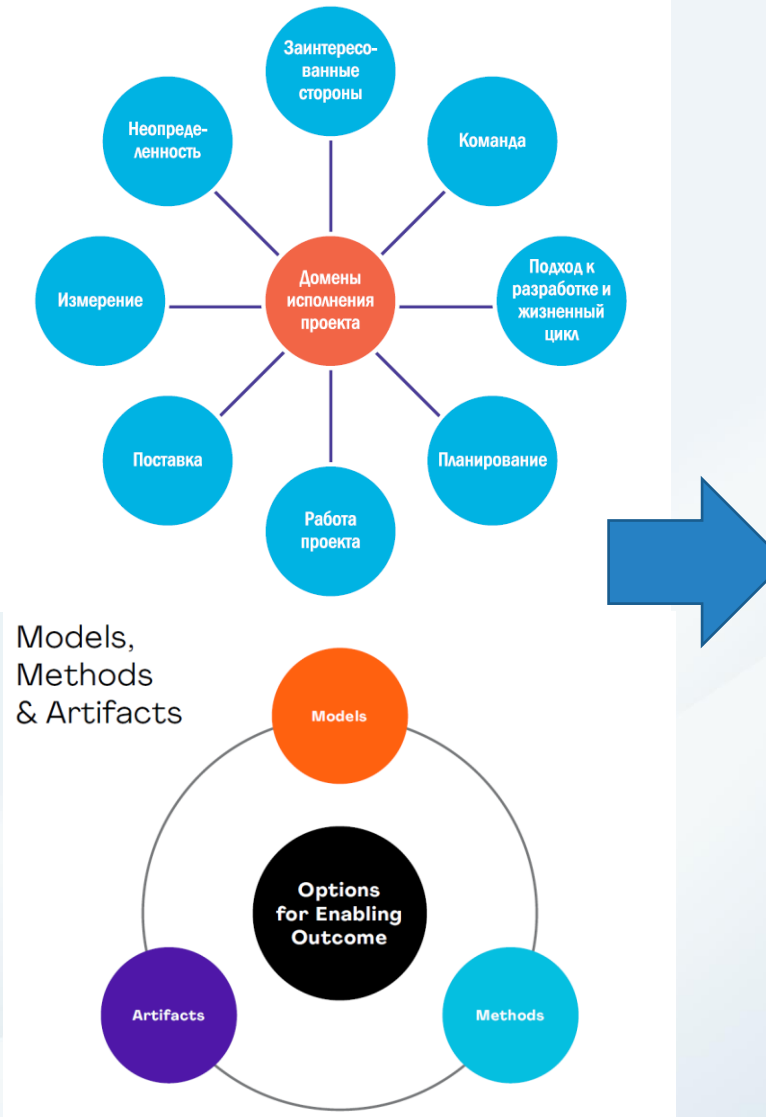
Заинтересованные стороны

Неопределенность

Команда

Домены исполнения проекта

Измерение

Подход к разработке и жизненный цикл

Поставка

Планирование

Работа проекта

Models, Methods & Artifacts

Models

Options for Enabling Outcome

Artifacts

Methods